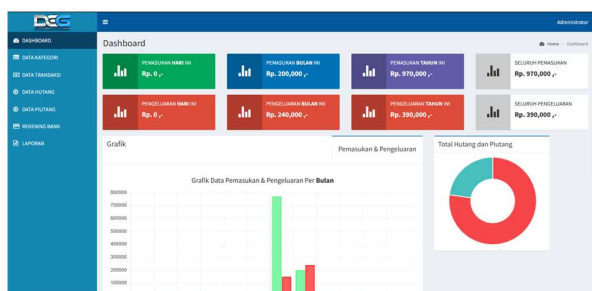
DCG

Administrator

DASHBOARD
DATA KATEGORI
DATA TRANSAKSI
DATA HUTANG
DATA PIUTANG
REKENING BANK
LAPORAN

Dashboard

Home > Dashboard

PEMASUKAN HARI INI
Rp. 0 ,-

PEMASUKAN BULAN INI
Rp. 200,000 ,-

PEMASUKAN TAHUN INI
Rp. 970,000 ,-

SELURUH PEMASUKAN
Rp. 970,000 ,-

PENGELUARAN HARI INI
Rp. 0 ,-

PENGELUARAN BULAN INI
Rp. 240,000 ,-

PENGELUARAN TAHUN INI
Rp. 390,000 ,-

SELURUH PENGELUARAN
Rp. 390,000 ,-

Grafik

Pemasukan & Pengeluaran

Total Hutang dan Piutang

Grafik Data Pemasukan & Pengeluaran Per Bulan

800000
700000
600000
500000
400000
300000
200000
100000